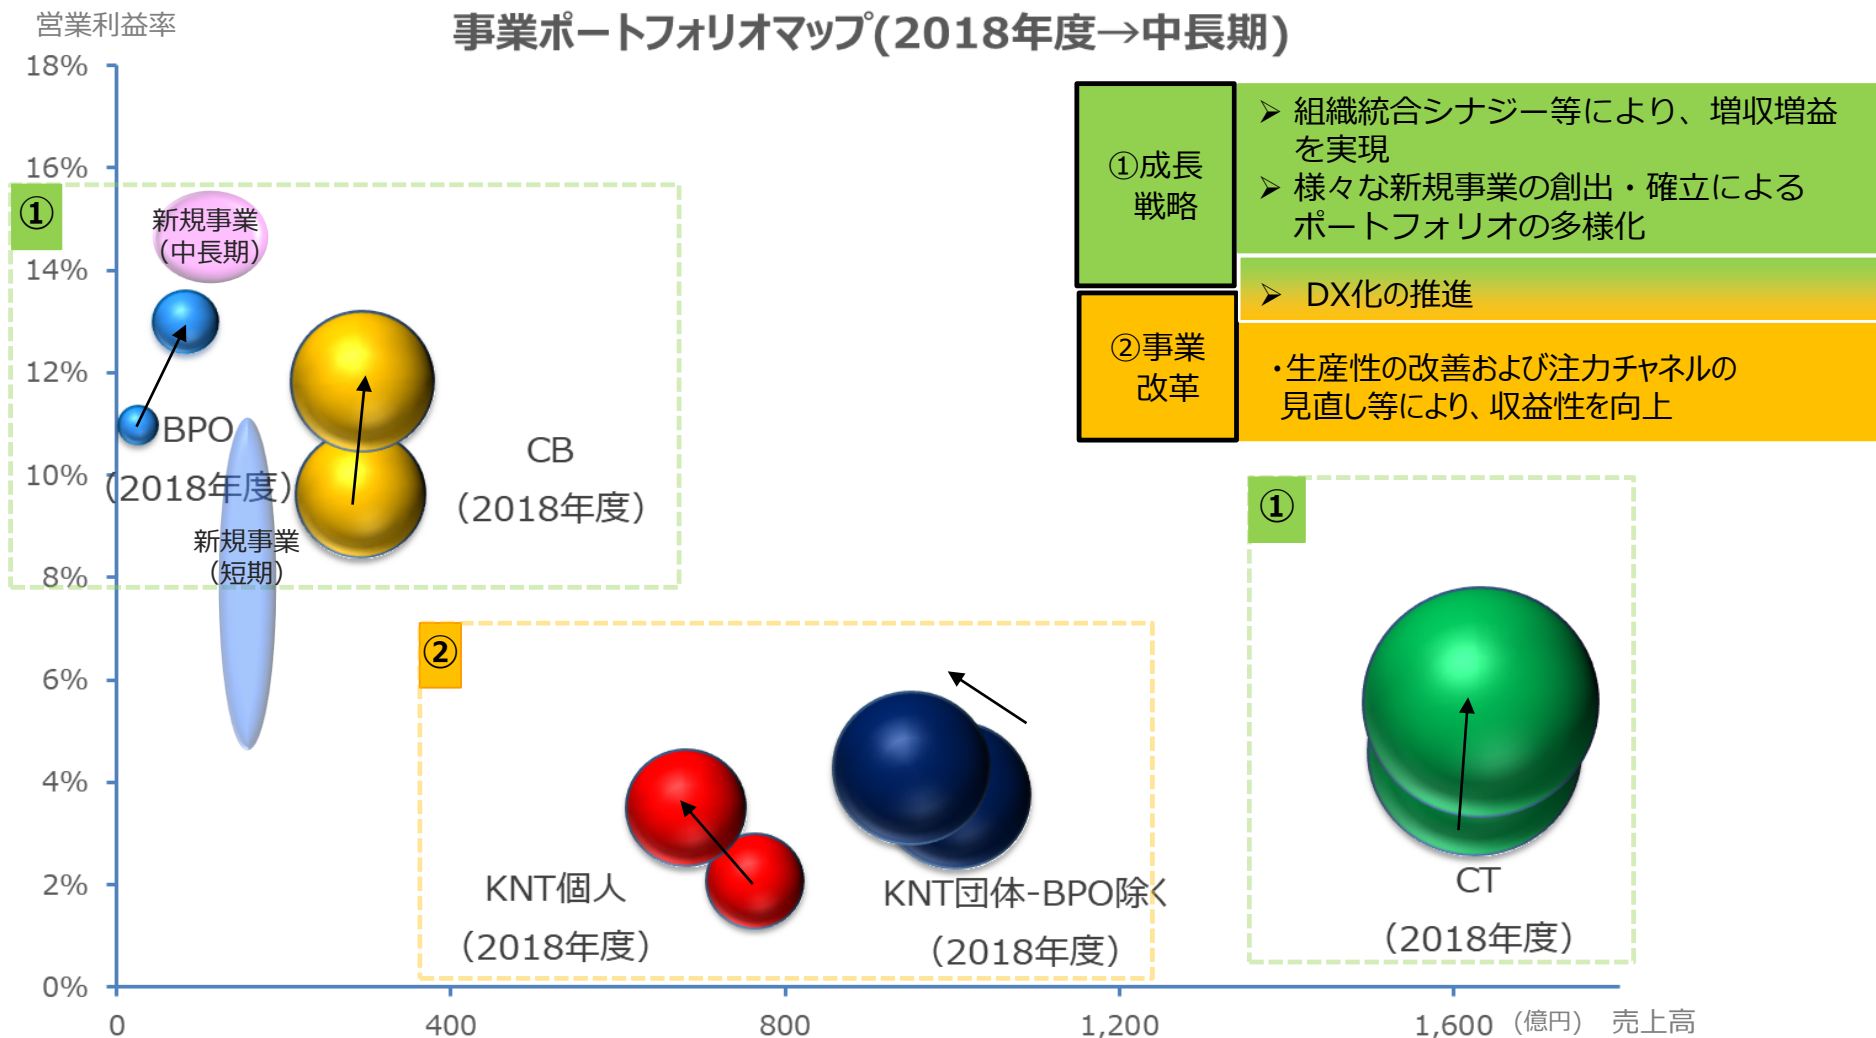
営業利益率

事業ポートフォリオマップ(2018年度→中長期)

18%
16%
14%
12%
10%
8%
6%
4%
2%
0%

①成長戦略

➢ 組織統合シナジー等により、増収増益を実現
➢ 様々な新規事業の創出・確立によるポートフォリオの多様化

➢ DX化の推進

②事業改革

・生産性の改善および注力チャネルの見直し等により、収益性を向上

①

新規事業(中長期)

BPO (2018年度)

新規事業(短期)

CB (2018年度)

①

CT (2018年度)

②

KNT個人 (2018年度)

KNT団体-BPO除く (2018年度)

0
400
800
1,200
1,600 (億円) 売上高